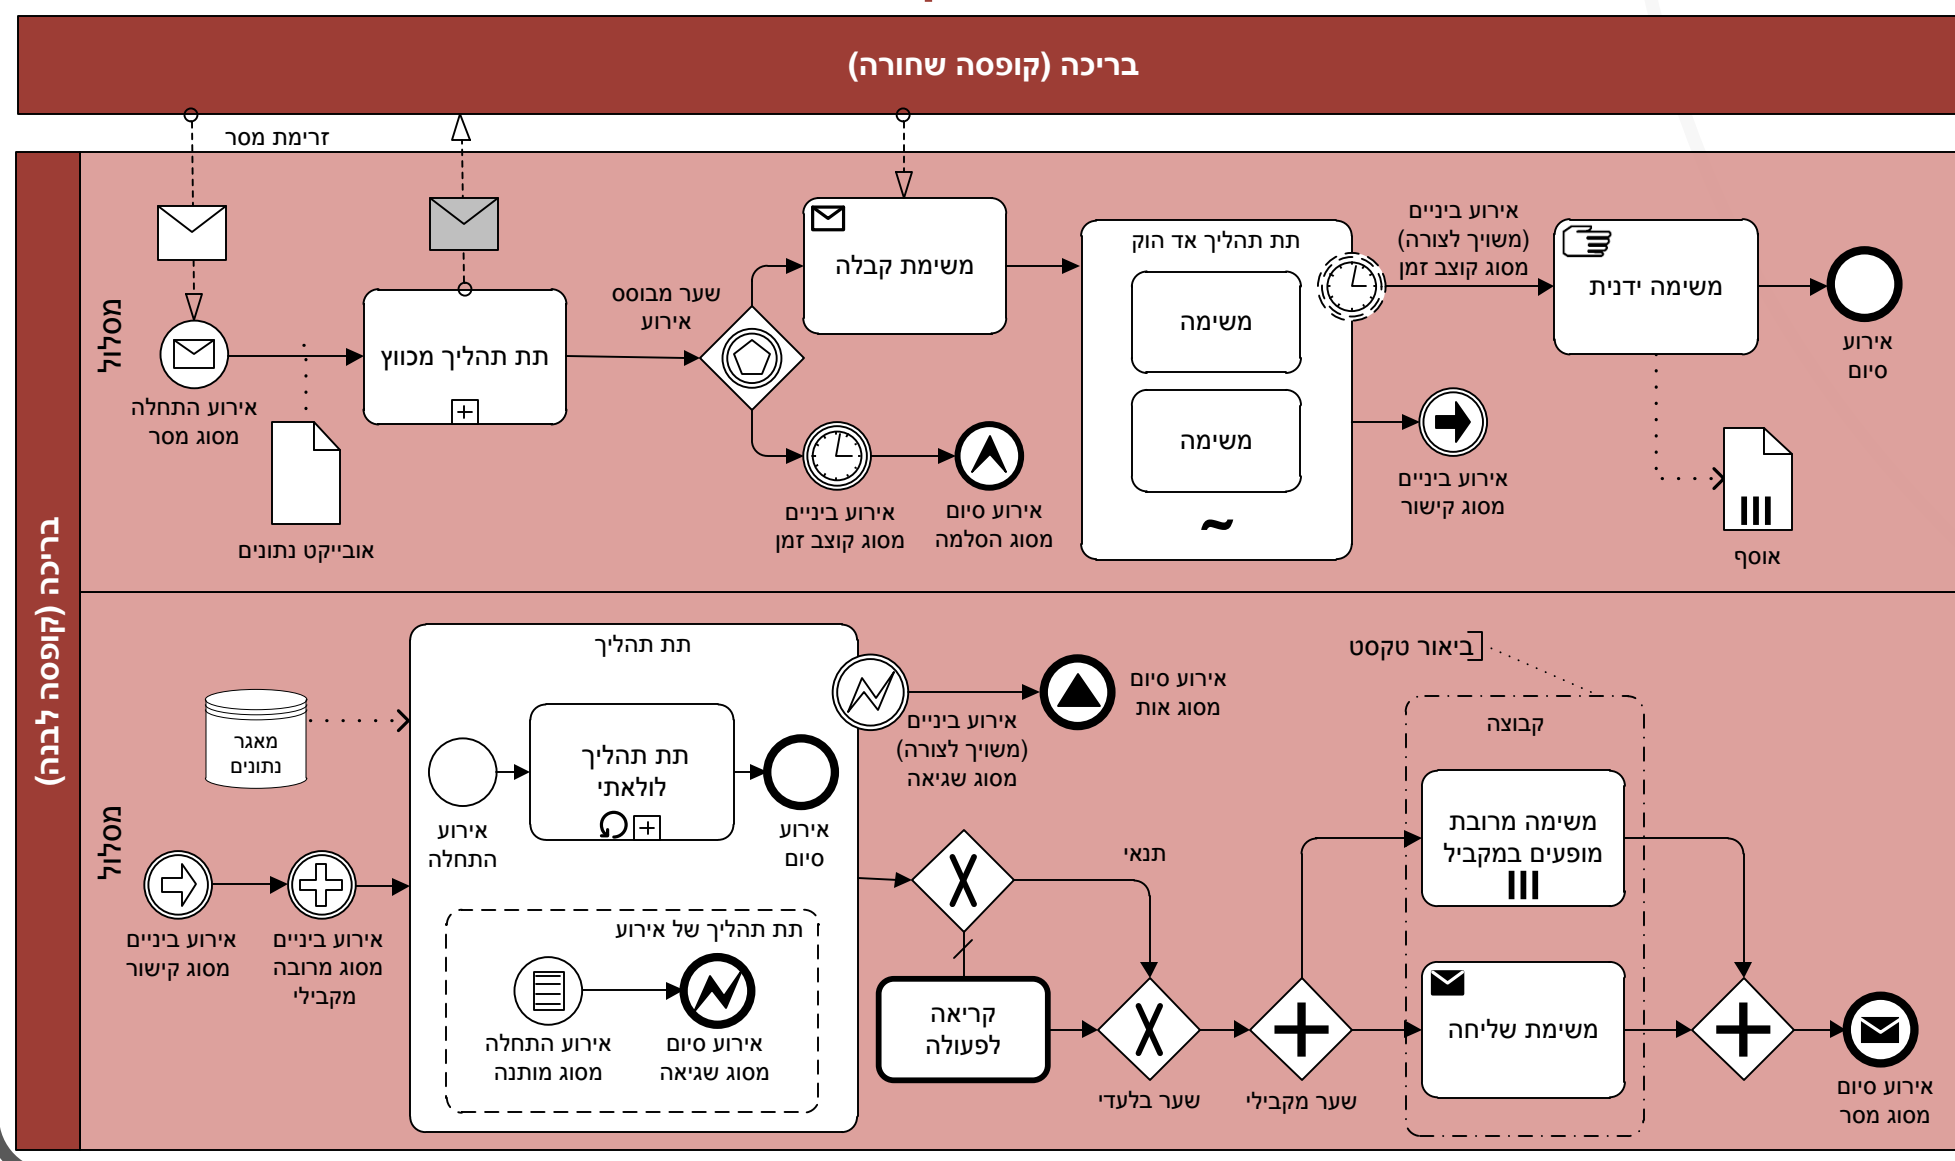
בריכה (קופסה שחורה)

זרימת מסר

בריכה (קופסה לבנה)

מסלול

אירוע התחלה מסוג מסר

אובייקט נתונים

תת תהליך מכוון

שער מבוסס אירוע

משימת קבלה

אירוע ביניים מסוג קוצב זמן

אירוע סיום מסוג הסלמה

תת תהליך אד הוק

משימה

משימה

אירוע ביניים (משויך לצורה) מסוג קוצב זמן

אירוע ביניים מסוג קישור

משימה ידנית

אירוע סיום

אוסף

מסלול

מאגר נתונים

תת תהליך

אירוע התחלה

תת תהליך לולאתי

אירוע סיום

אירוע ביניים (משויך לצורה) מסוג שגיאה

אירוע סיום מסוג אות

ביאור טקסט

קבוצה

אירוע ביניים מסוג קישור

אירוע ביניים מסוג מרובה מקבילי

תת תהליך של אירוע

אירוע התחלה מסוג מותנה

אירוע סיום מסוג שגיאה

תנאי

קריאה לפעולה

שער בלעדי

שער מקבילי

משימה מרובת מופעים במקביל

משימת שליחה

אירוע סיום מסוג מסר